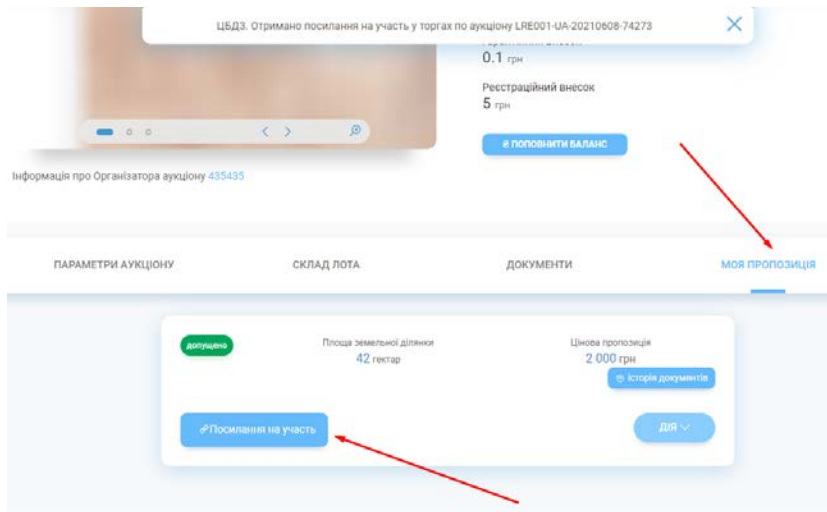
ЦБДЗ. Отримано посилання на участь у торгах по аукціону LRE001-UA-20210608-74273

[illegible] внесок
0.1 грн

Реєстраційний внесок
5 грн

₴ ПОПОВНИТИ БАЛАНС

Інформація про Організатора аукціону 435435

ПАРАМЕТРИ АУКЦІОНУ
СКЛАД ЛОТА
ДОКУМЕНТИ
МОЯ ПРОПОЗИЦІЯ

допущено

Площа земельної ділянки
42 гектар

Цінова пропозиція
2 000 грн

Історія документів

Посилання на участь

ДІЯ